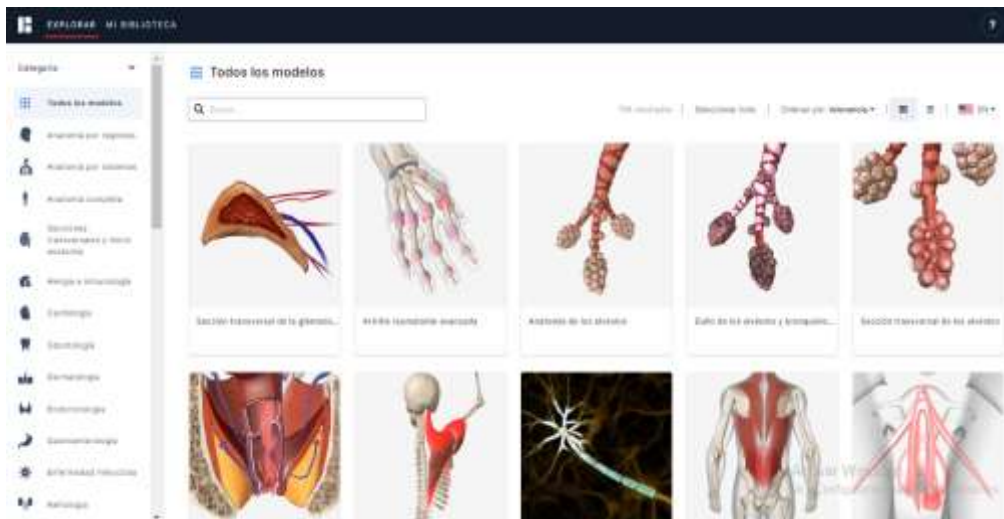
EXPLORAR MI BIBLIOTECA

Categoría

Todos los modelos

Anatomía por regiones

Anatomía por sistemas

Anatomía completa

Secciones transversales y micro anatomía

Biología y Fisiología

Cardiología

Odontología

Dermatología

Endocrinología

Gastroenterología

Enfermedades infecciosas

Nefrología

Todos los modelos

Buscar

Seleccionar todo | Ordenar por: Relevancia | ES

Sección transversal de la glándula...

Artritis reumatoide avanzada

Anatomía de los alvéolos

Daño de los alvéolos y bronquiolos...

Sección transversal de los alvéolos